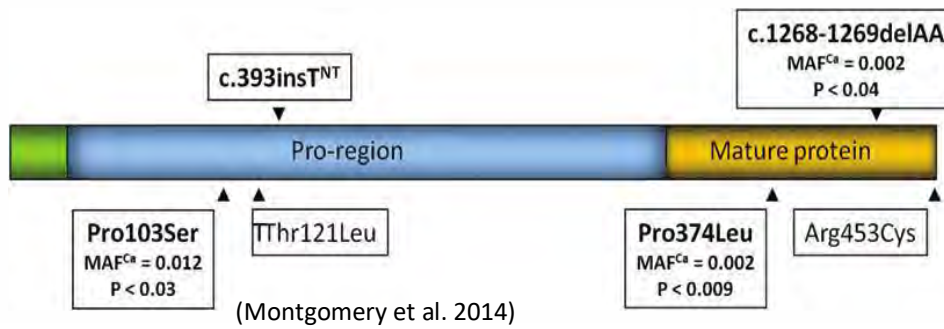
c.1268-1269delAA
MAF$^{Ca}$ = 0.002
P < 0.04

c.393insT$^{NT}$

Pro-region

Mature protein

Pro103Ser
MAF$^{Ca}$ = 0.012
P < 0.03

TThr121Leu

Pro374Leu
MAF$^{Ca}$ = 0.002
P < 0.009

Arg453Cys

(Montgomery et al. 2014)